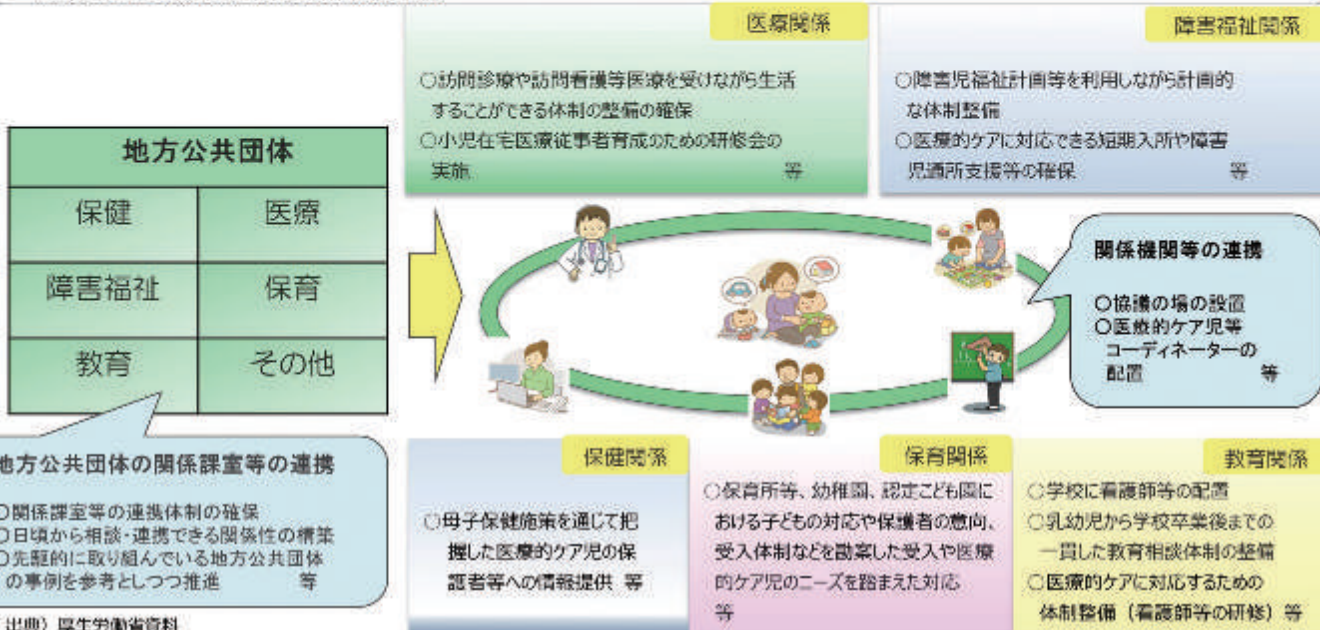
医療関係

○訪問診療や訪問看護等医療を受けながら生活することができる体制の整備の確保
○小児在宅医療従事者育成のための研修会の実施　　等

障害福祉関係

○障害児福祉計画等を利用しながら計画的な体制整備
○医療的ケアに対応できる短期入所や障害児通所支援等の確保　　等

| 地方公共団体 | |
|---|---|
| 保健 | 医療 |
| 障害福祉 | 保育 |
| 教育 | その他 |

関係機関等の連携

○協議の場の設置
○医療的ケア児等コーディネーターの配置　　等

地方公共団体の関係課室等の連携

○関係課室等の連携体制の確保
○日頃から相談・連携できる関係性の構築
○先駆的に取り組んでいる地方公共団体の事例を参考としつつ推進　　等

保健関係

○母子保健施策を通じて把握した医療的ケア児の保護者等への情報提供　等

保育関係

○保育所等、幼稚園、認定こども園における子どもの対応や保護者の意向、受入体制などを勘案した受入や医療的ケア児のニーズを踏まえた対応　等

教育関係

○学校に看護師等の配置
○乳幼児から学校卒業後までの一貫した教育相談体制の整備
○医療的ケアに対応するための体制整備（看護師等の研修）等

出典）厚生労働省資料